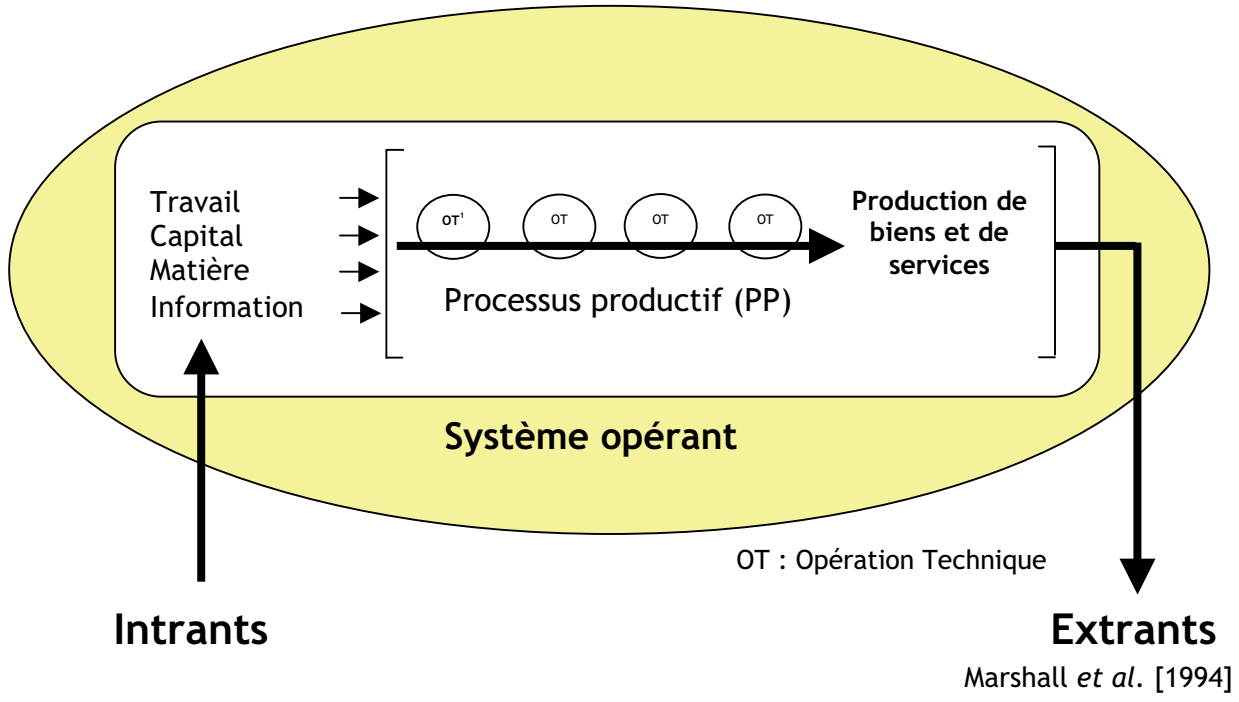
Travail
Capital
Matière
Information

$OT^1$ OT OT OT

Production de biens et de services

Processus productif (PP)

Système opérant

OT : Opération Technique

Intrants

Extrants

Marshall *et al*. [1994]